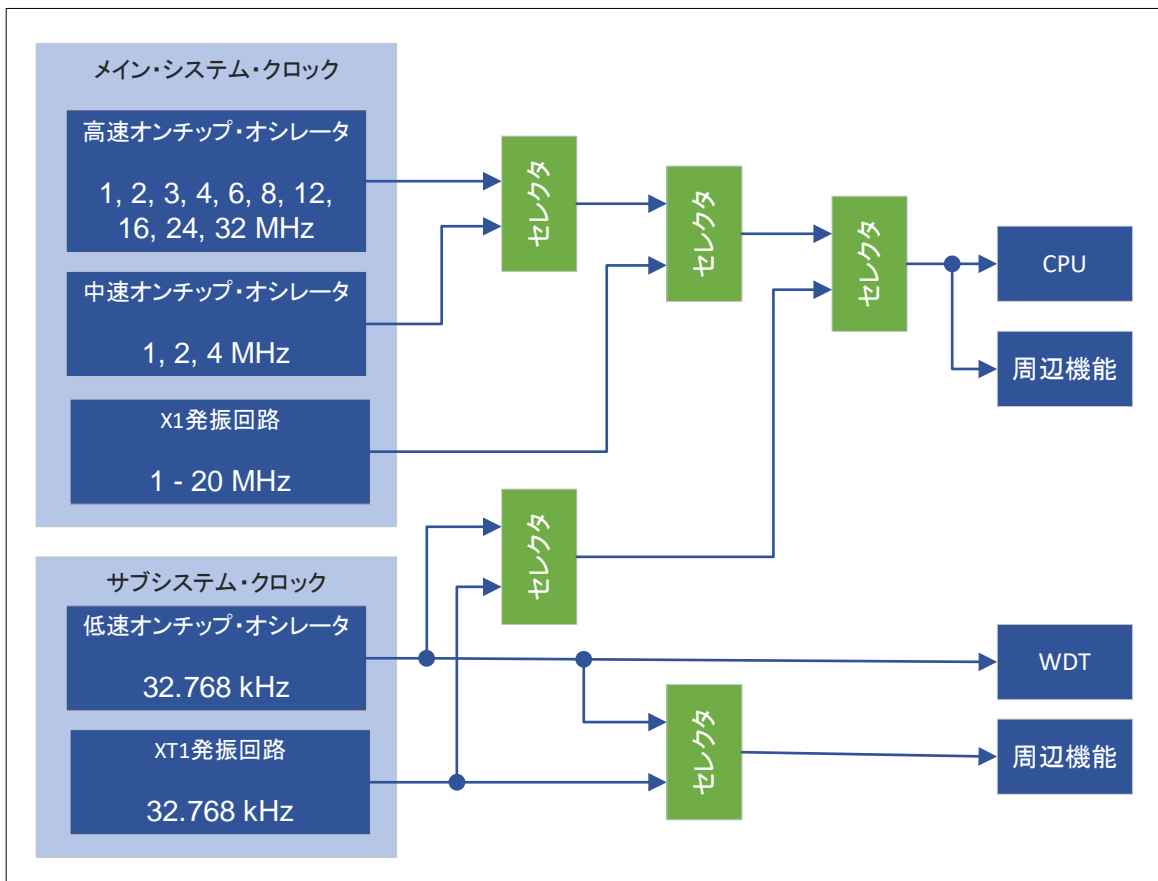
メイン・システム・クロック

高速オンチップ・オシレータ

1, 2, 3, 4, 6, 8, 12, 16, 24, 32 MHz

中速オンチップ・オシレータ

1, 2, 4 MHz

X1発振回路

1 - 20 MHz

サブシステム・クロック

低速オンチップ・オシレータ

32.768 kHz

XT1発振回路

32.768 kHz

セレクタ

セレクタ

セレクタ

セレクタ

セレクタ

CPU

周辺機能

WDT

周辺機能